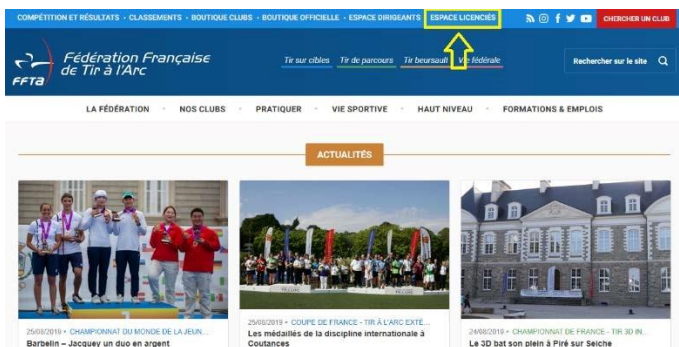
COMPÉTITION ET RÉSULTATS · CLASSEMENTS · BOUTIQUE CLUBS · BOUTIQUE OFFICIELLE · ESPACE DIRIGEANTS · ESPACE LICENCIÉS · CHERCHER UN CLUB

FFTA Fédération Française de Tir à l'Arc

Tir sur cibles · Tir de parcours · Tir beursault · Vie fédérale

Rechercher sur le site

LA FÉDÉRATION · NOS CLUBS · PRATIQUER · VIE SPORTIVE · HAUT NIVEAU · FORMATIONS & EMPLOIS

ACTUALITÉS

25/08/2019 · CHAMPIONNAT DU MONDE DE LA JEUN...
Barbelin – Jacquey un duo en argent

25/08/2019 · COUPE DE FRANCE - TIR À L'ARC EXTÉ...
Les médaillés de la discipline internationale à Coutances

24/08/2019 · CHAMPIONNAT DE FRANCE - TIR 3D IN...
Le 3D bat son plein à Piré sur Seiche